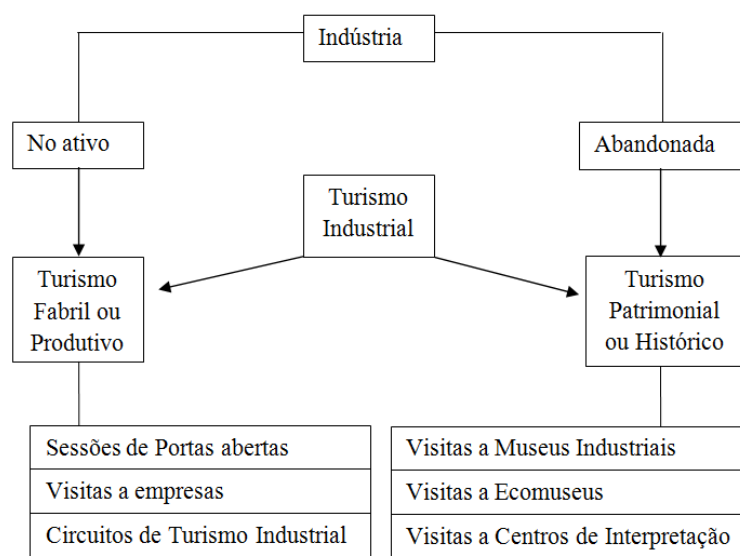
Indústria

No ativo

Abandonada

Turismo Industrial

Turismo Fabril ou Produtivo

Turismo Patrimonial ou Histórico

Sessões de Portas abertas
Visitas a empresas
Circuitos de Turismo Industrial

Visitas a Museus Industriais
Visitas a Ecomuseus
Visitas a Centros de Interpretação